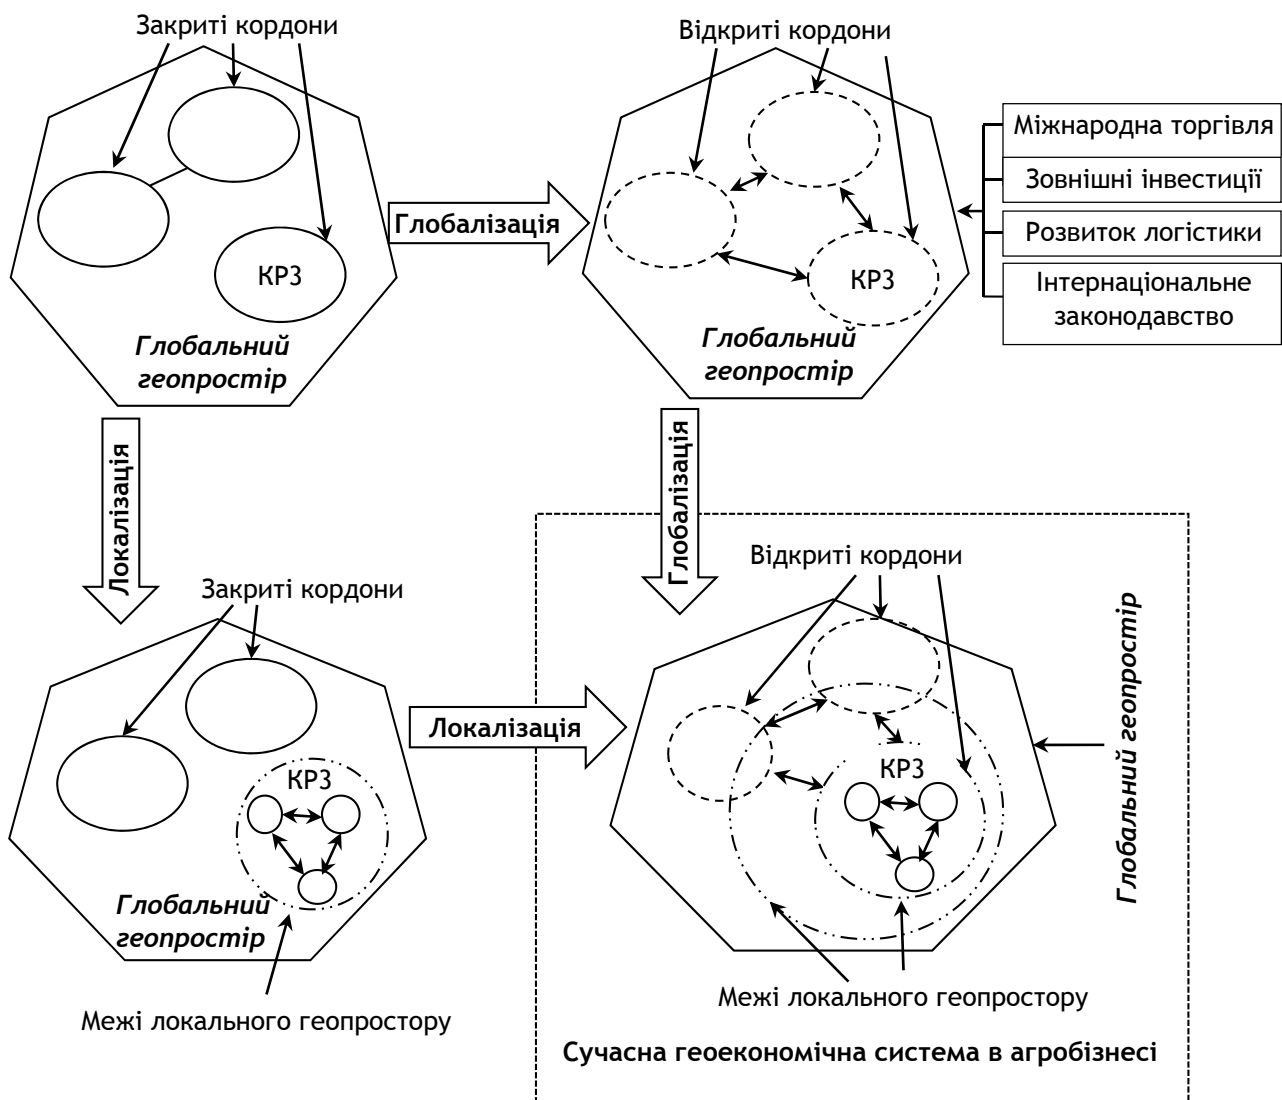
Закриті кордони

КРЗ

Глобальний геопростір

Глобалізація

Відкриті кордони

КРЗ

Глобальний геопростір

Міжнародна торгівля

Зовнішні інвестиції

Розвиток логістики

Інтернаціональне законодавство

Локалізація

Глобалізація

Закриті кордони

КРЗ

Глобальний геопростір

Межі локального геопростору

Локалізація

Відкриті кордони

КРЗ

Глобальний геопростір

Межі локального геопростору

Сучасна геоекономічна система в агробізнесі